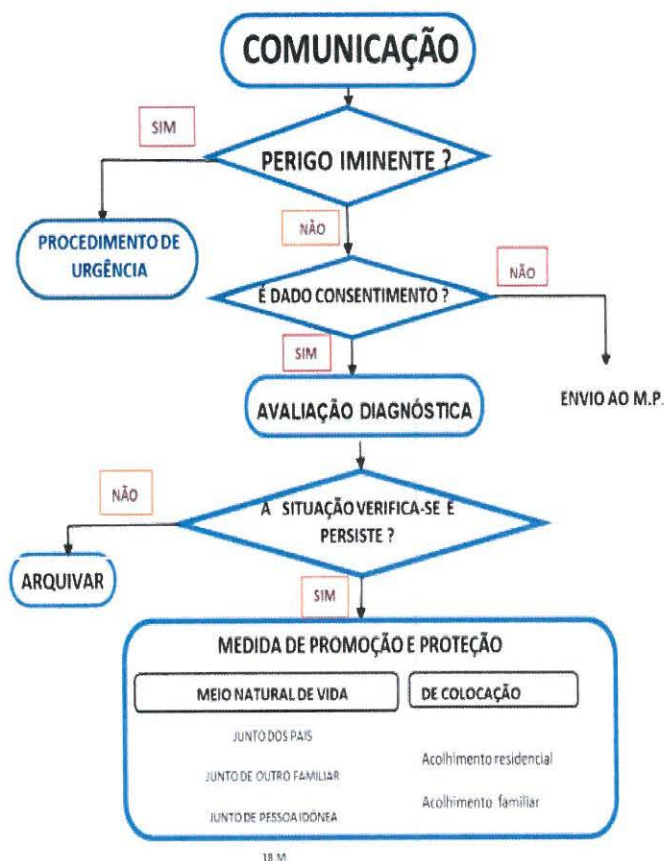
COMUNICAÇÃO

SIM

PERIGO IMINENTE ?

PROCEDIMENTO DE URGÊNCIA

NÃO

NÃO

É DADO CONSENTIMENTO ?

SIM

ENVIO AO M.P.

AVALIAÇÃO DIAGNÓSTICA

NÃO

A SITUAÇÃO VERIFICA-SE E PERSISTE ?

ARQUIVAR

SIM

MEDIDA DE PROMOÇÃO E PROTEÇÃO

MEIO NATURAL DE VIDA

DE COLOCAÇÃO

JUNTO DOS PAIS

JUNTO DE OUTRO FAMILIAR

JUNTO DE PESSOA IDÓNEA

Acolhimento residencial

Acolhimento familiar

18 M